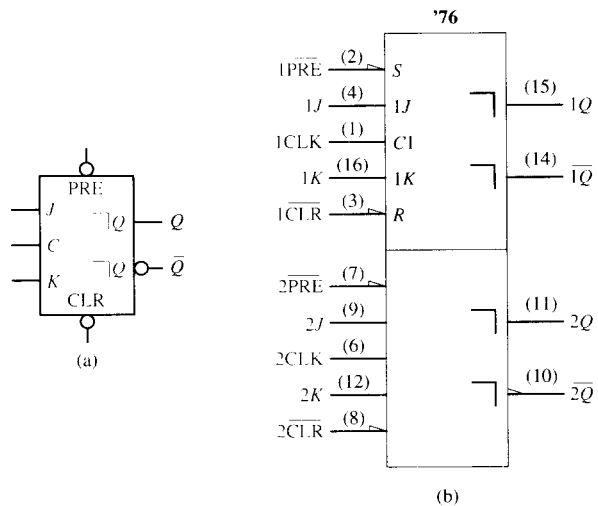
PRE
$J$
$C$
$K$
$Q$
$Q$
$Q$
$\overline{Q}$
CLR
(a)

'76

$1\overline{PRE}$ (2) $S$
$1J$ (4) $1J$
1CLK (1) $C1$
$1K$ (16) $1K$
$1\overline{CLR}$ (3) $R$
(15) $1Q$
(14) $\overline{1Q}$

$2\overline{PRE}$ (7)
$2J$ (9)
2CLK (6)
$2K$ (12)
$2\overline{CLR}$ (8)
(11) $2Q$
(10) $\overline{2Q}$

(b)